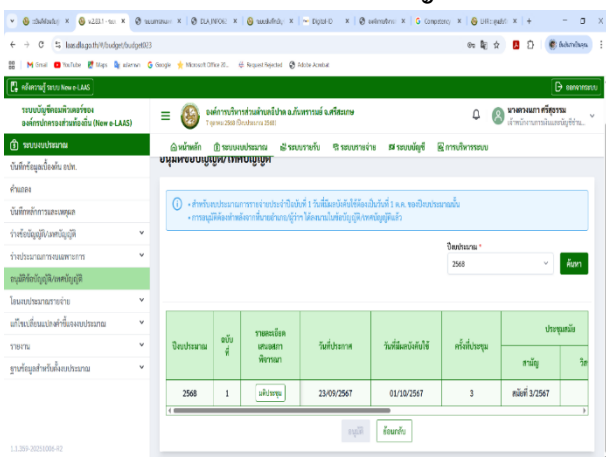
laas.dla.go.th/#/budget/budget023

ระบบบัญชีคอมพิวเตอร์ขององค์กรปกครองส่วนท้องถิ่น (New e-LAAS)

องค์การบริหารส่วนตำบลบ้านกลาง อ.เกษตรวิสัย จ.ศรีสะเกษ

ระบบงบประมาณ

บันทึกข้อมูลเริ่มต้น อปท.

คำแถลง

บันทึกหลักการและเหตุผล

ร่างข้อบัญญัติ/เทศบัญญัติ

ร่างงบประมาณตามรูปแบบ

อนุมัติข้อบัญญัติ/เทศบัญญัติ

โอนงบประมาณรายจ่าย

แก้ไขเปลี่ยนแปลงคำชี้แจงงบประมาณ

รายงาน

ฐานข้อมูลสำหรับตั้งงบประมาณ

หน้าหลัก ระบบงบประมาณ ระบบรายรับ ระบบรายจ่าย ระบบบัญชี การบริหารระบบ

อนุมัติข้อบัญญัติ/เทศบัญญัติ

• สำหรับงบประมาณการรายจ่ายประจำปีฉบับที่ 1 วันที่มีผลบังคับใช้ต้องเป็นวันที่ 1 ต.ค. ของปีงบประมาณนั้น
• การอนุมัติต้องดำเนินการบันทึกการอนุมัติข้อบัญญัติ/เทศบัญญัติแล้ว

ปีงบประมาณ *
2568
ค้นหา

| ปีงบประมาณ | ฉบับที่ | รายละเอียดผลผลการพิจารณา | วันที่ประกาศ | วันที่มีผลบังคับใช้ | ครั้งที่ประชุม | ประชุมสมัย สามัญ |
|---|---|---|---|---|---|---|
| 2568 | 1 | แก้ไขรายละเอียด | 23/09/2567 | 01/10/2567 | 3 | สมัยที่ 3/2567 |

อนุมัติ ย้อนกลับ

1.1.269-20250908-R3